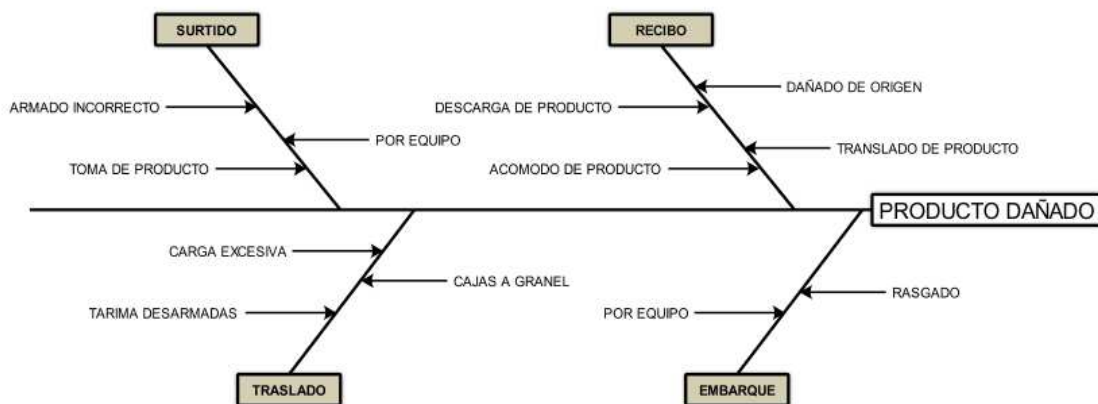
SURTIDO

ARMADO INCORRECTO

POR EQUIPO

TOMA DE PRODUCTO

RECIBO

DAÑADO DE ORIGEN

DESCARGA DE PRODUCTO

TRANSLADO DE PRODUCTO

ACOMODO DE PRODUCTO

PRODUCTO DAÑADO

CARGA EXCESIVA

CAJAS A GRANEL

TARIMA DESARMADAS

TRASLADO

RASGADO

POR EQUIPO

EMBARQUE